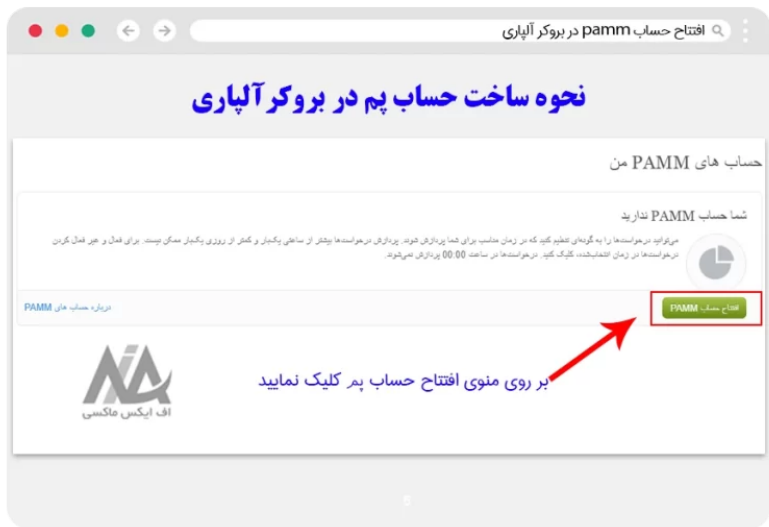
افتتاح حساب pamm در بروکر آلپاری

نحوه ساخت حساب پم در بروکر آلپاری

حساب های PAMM من

شما حساب PAMM ندارید

می‌توانید درخواست‌ها را به گونه‌ای تنظیم کنید که در زمان مناسب برای شما پردازش شوند. پردازش درخواست‌ها بیشتر از ساعتی یکبار و کمتر از روزی یکبار ممکن نیست. برای فعال و غیر فعال کردن درخواست‌ها در زمان انتخابشده، کلیک کنید. درخواست‌ها در ساعت 00:00 پردازش نمی‌شوند.

درباره حساب های PAMM

افتتاح حساب PAMM

بر روی منوی افتتاح حساب پم کلیک نمایید

اف ایکس ماکسی